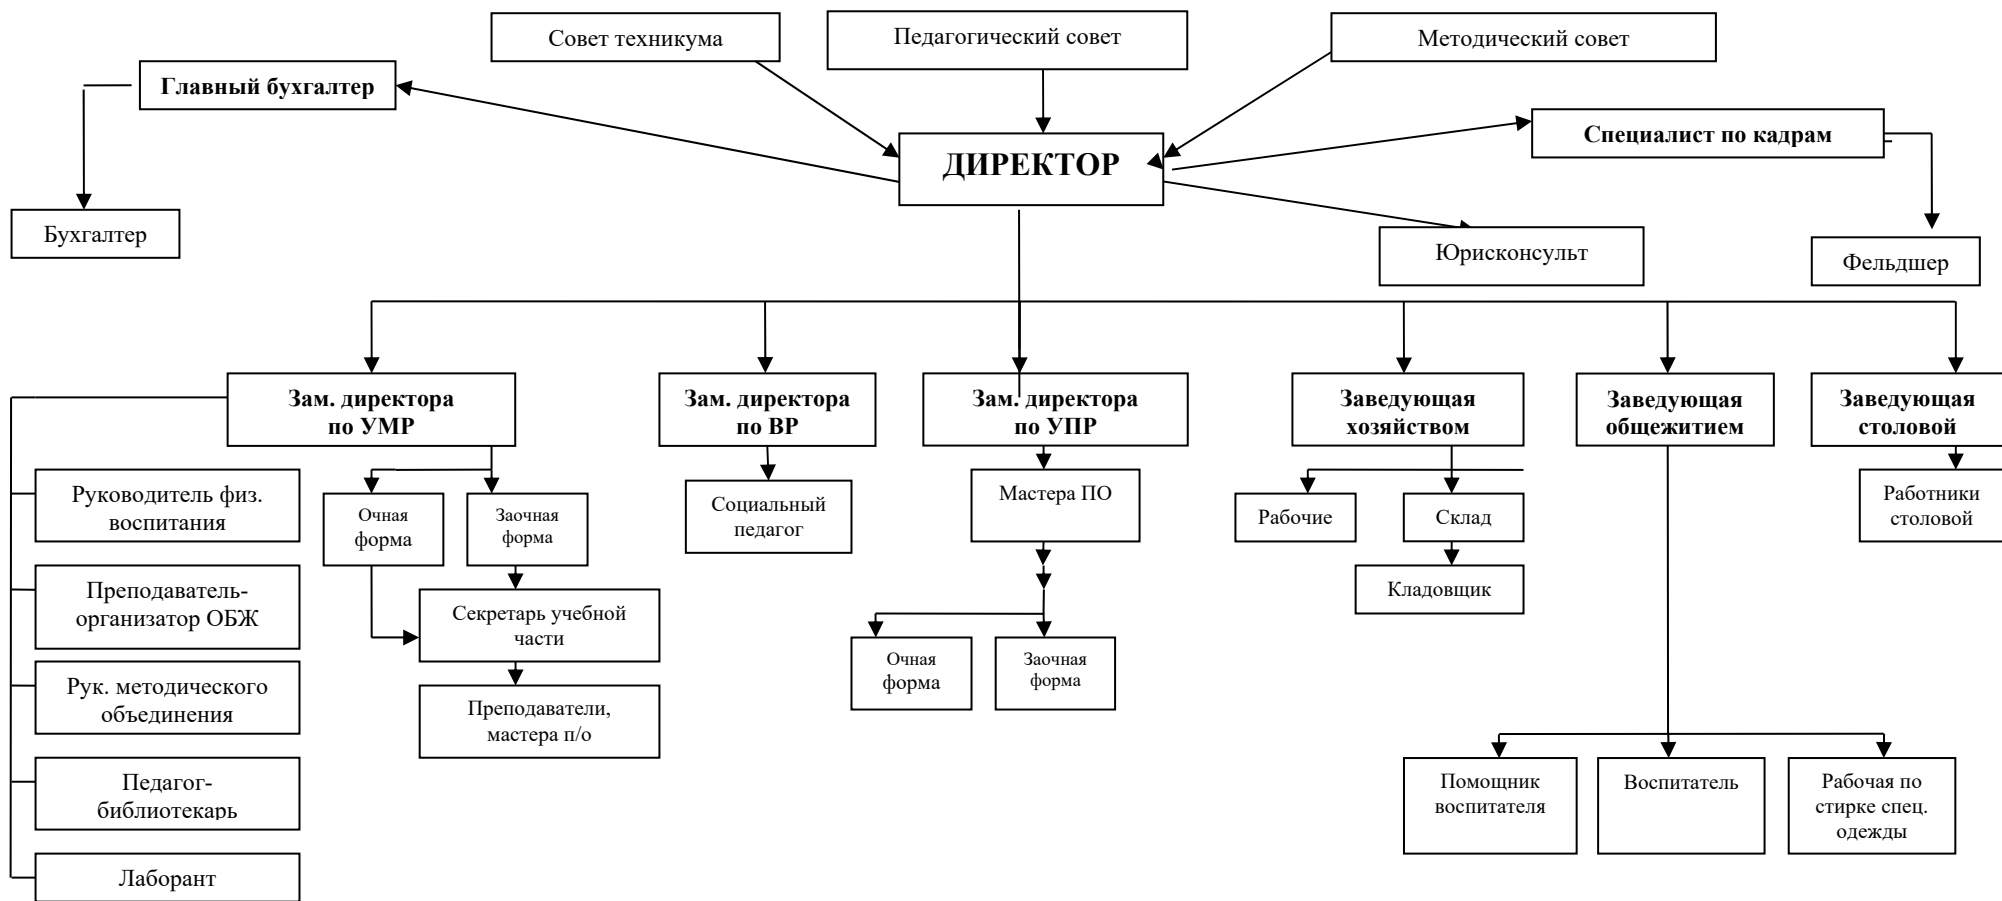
Совет техникума

Педагогический совет

Методический совет

Главный бухгалтер

ДИРЕКТОР

Специалист по кадрам

Бухгалтер

Юрисконсульт

Фельдшер

Зам. директора по УМР

Зам. директора по ВР

Зам. директора по УПР

Заведующая хозяйством

Заведующая общежитием

Заведующая столовой

Руководитель физ. воспитания

Преподаватель-организатор ОБЖ

Рук. методического объединения

Педагог-библиотекарь

Лаборант

Очная форма

Заочная форма

Секретарь учебной части

Преподаватели, мастера п/о

Социальный педагог

Мастера ПО

Очная форма

Заочная форма

Рабочие

Склад

Кладовщик

Работники столовой

Помощник воспитателя

Воспитатель

Рабочая по стирке спец. одежды